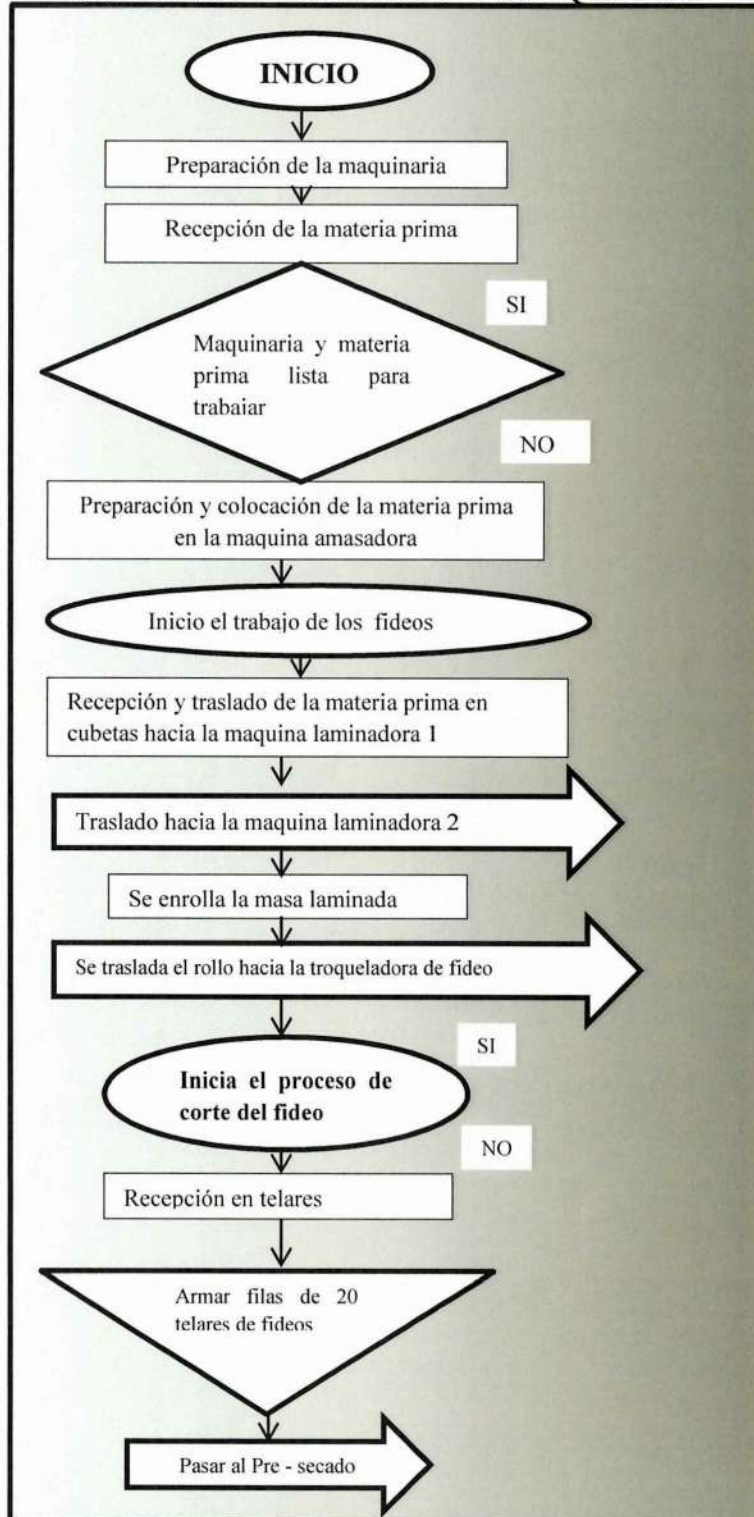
INICIO

Preparación de la maquinaria

Recepción de la materia prima

SI

Maquinaria y materia prima lista para trabaiar

NO

Preparación y colocación de la materia prima en la maquina amasadora

Inicio el trabajo de los fideos

Recepción y traslado de la materia prima en cubetas hacia la maquina laminadora 1

Traslado hacia la maquina laminadora 2

Se enrolla la masa laminada

Se traslada el rollo hacia la troqueladora de fideo

SI

Inicia el proceso de corte del fideo

NO

Recepción en telares

Armar filas de 20 telares de fideos

Pasar al Pre - secado